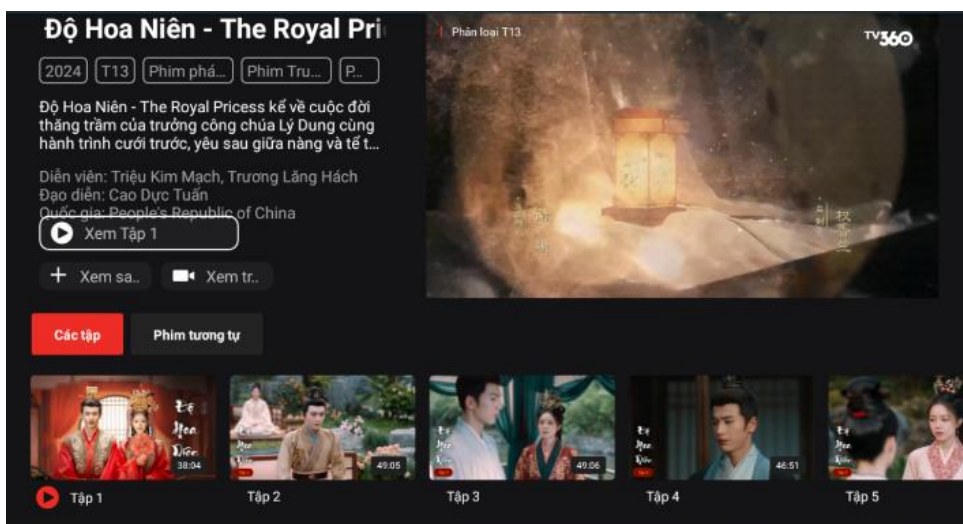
Độ Hoa Niên - The Royal Pri

2024 T13 Phim phá... Phim Tru... P...

Độ Hoa Niên - The Royal Princess kể về cuộc đời thăng trầm của trưởng công chúa Lý Dung cùng hành trình cưới trước, yêu sau giữa nàng và tể t...

Diễn viên: Triệu Kim Mạch, Trương Lăng Hách
Đạo diễn: Cao Dực Tuấn
Quốc gia: People's Republic of China

Xem Tập 1

Xem sa..  Xem tr..

Phân loại T13

TV360

Các tập  Phim tương tự

38:04  49:05  49:06  46:51

Tập 1  Tập 2  Tập 3  Tập 4  Tập 5